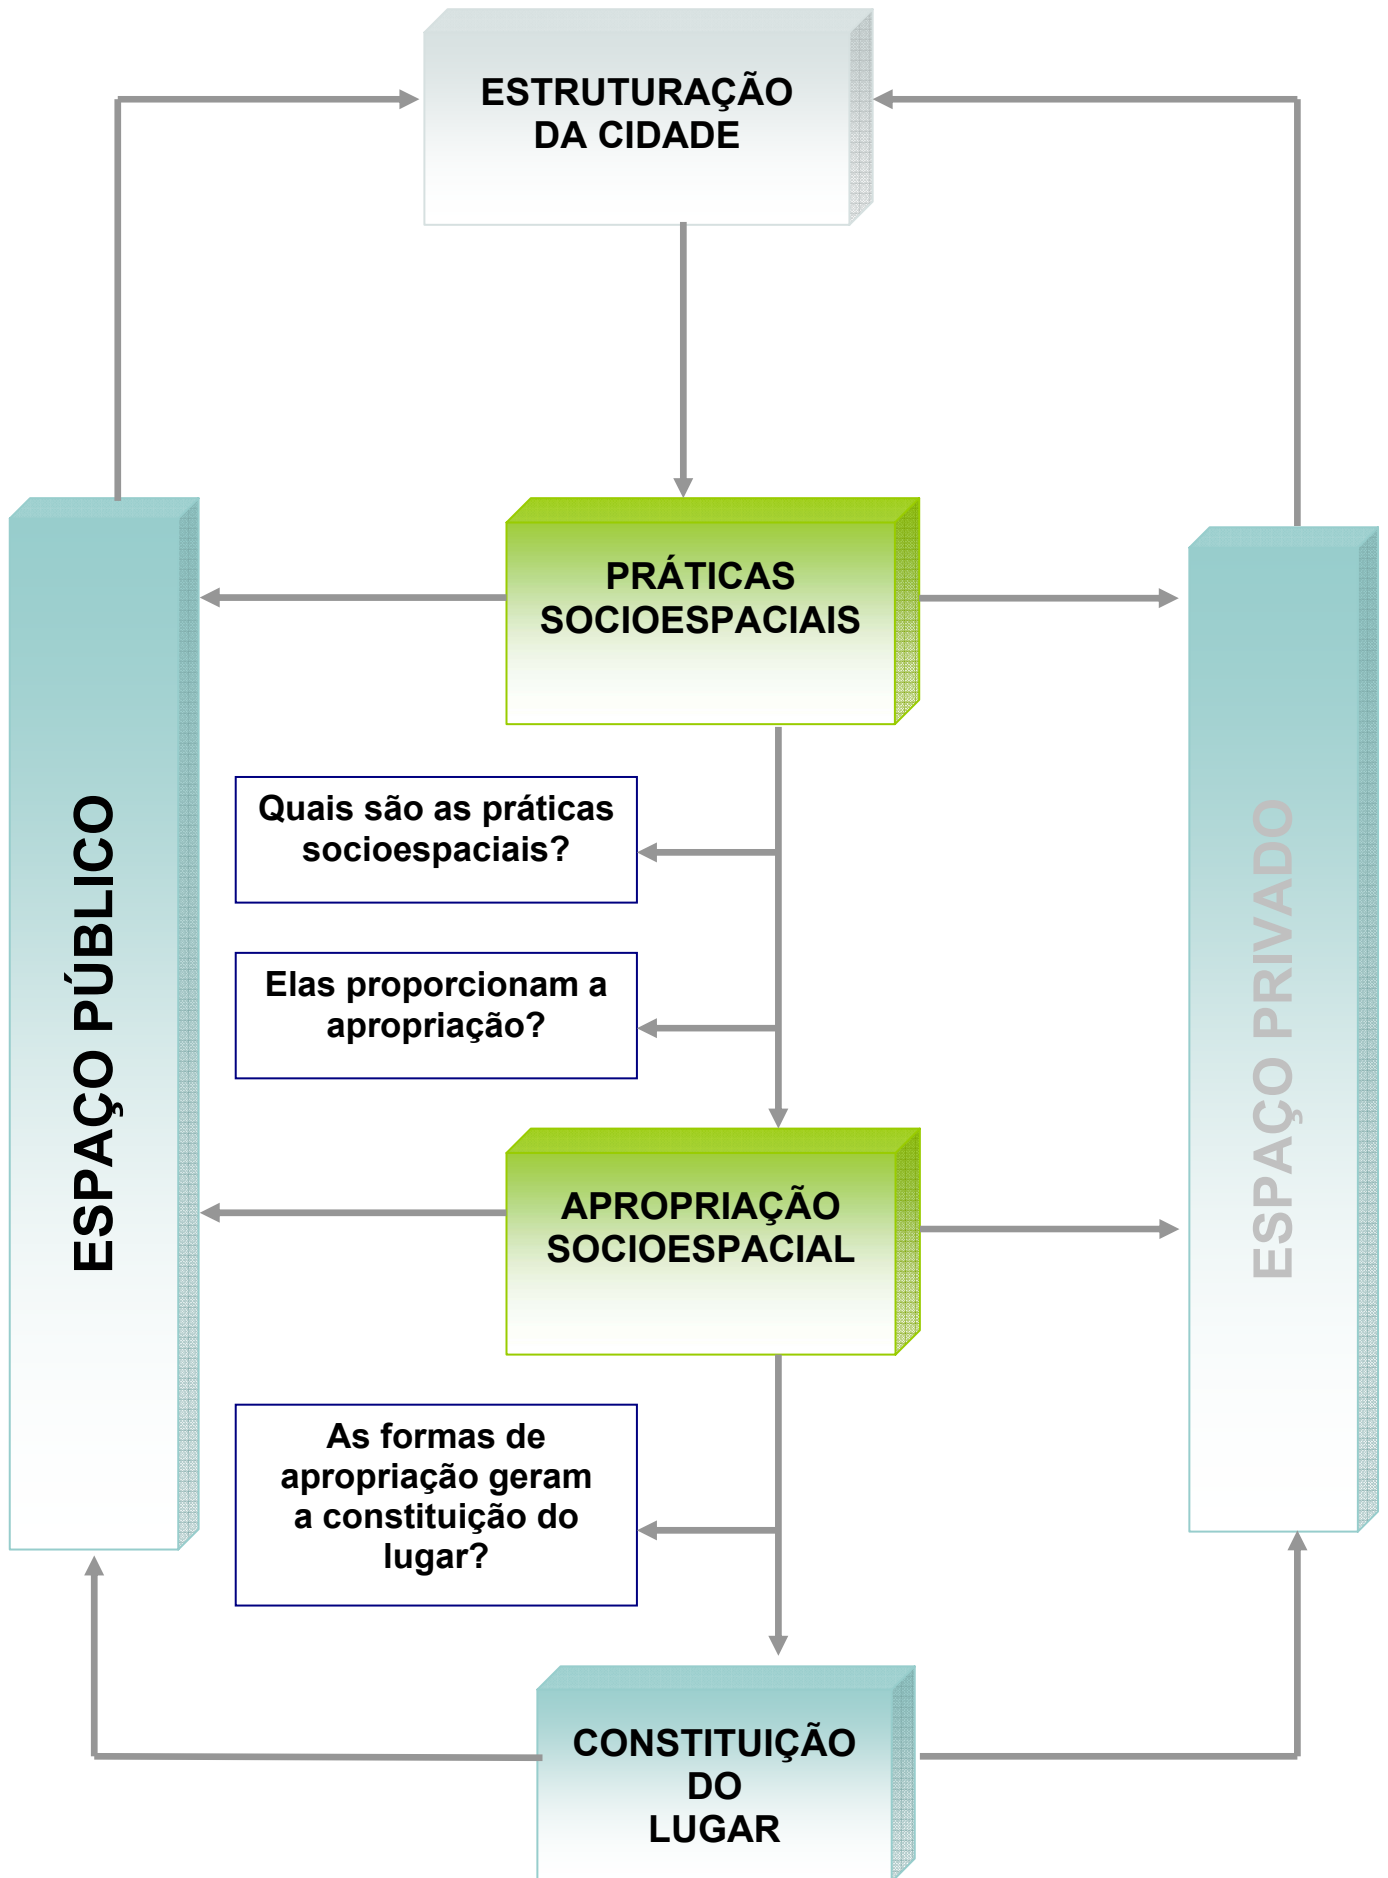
ESTRUTURAÇÃO DA CIDADE

ESPAÇO PÚBLICO

PRÁTICAS SOCIOESPACIAIS

ESPAÇO PRIVADO

Quais são as práticas socioespaciais?

Elas proporcionam a apropriação?

APROPRIAÇÃO SOCIOESPACIAL

As formas de apropriação geram a constituição do lugar?

CONSTITUIÇÃO DO LUGAR